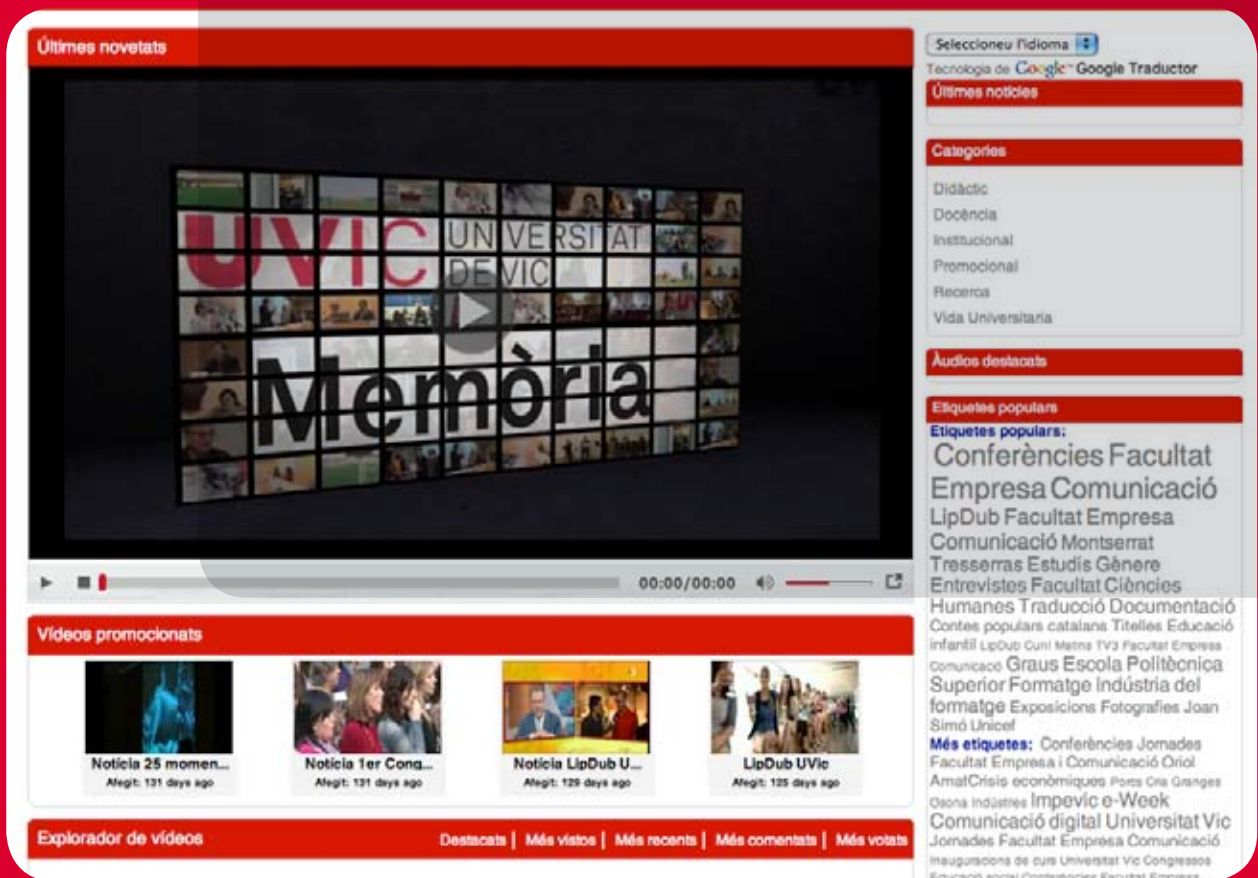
Últimes novetats

UVIC UNIVERSITAT DE VIC

Memòria

00:00/00:00

Seleccioneu l'idioma
Tecnologia de Google Google Traductor

Últimes notícies

Categories

Didàctic
Docència
Institucional
Promocional
Recerca
Vida Universitaria

Àudios destacats

Etiquetes populars

Etiquetes populars: Conferències Facultat Empresa Comunicació LipDub Facultat Empresa Comunicació Montserrat Tresserras Estudis Gènere Entrevistes Facultat Ciències Humanes Traducció Documentació Contes populars catalans Titelles Educació infantil LipDub Cuni Matins TV3 Facultat Empresa Comunicacio Graus Escola Politècnica Superior Formatge Indústria del formatge Exposicions Fotografies Joan Simó Unicef

Més etiquetes: Conferències Jornades Facultat Empresa i Comunicació Oriol AmatCrisis econòmiques Porcs Cria Granges Osona Indústries Impevic e-Week Comunicació digital Universitat Vic Jornades Facultat Empresa Comunicació Inauguraciona de curs Universitat Vic Congressos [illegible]

Vídeos promocionats

Notícia 25 momen...
Afegit: 131 days ago

Notícia 1er Cong...
Afegit: 131 days ago

Notícia LipDub U...
Afegit: 129 days ago

LipDub UVic
Afegit: 125 days ago

Explorador de vídeos

Destacats | Més vistos | Més recents | Més comentats | Més votats